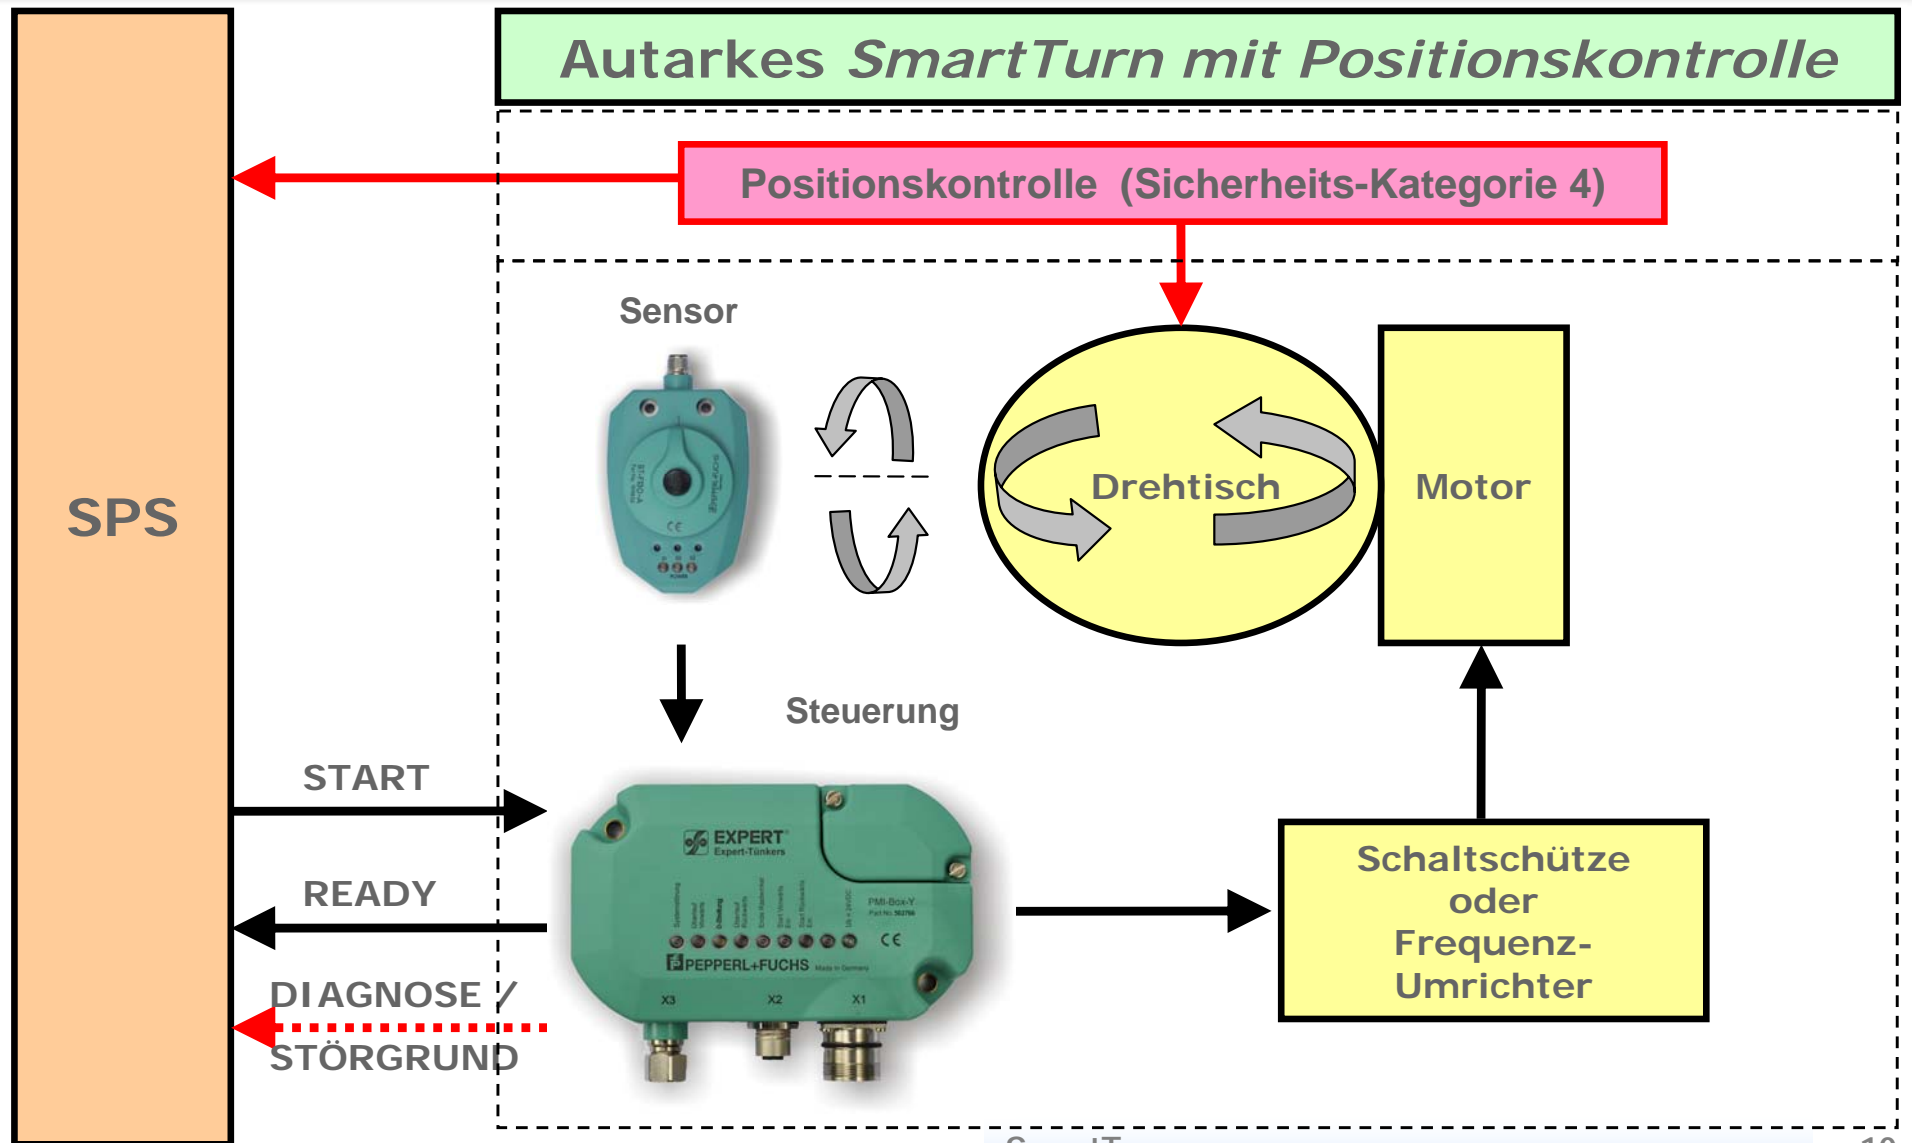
Autarkes SmartTurn mit Positionskontrolle

SPS

Positionskontrolle (Sicherheits-Kategorie 4)

Sensor

Drehtisch

Motor

Steuerung

START

READY

DIAGNOSE / STÖRGRUND

EXPERT
Expert-Tünkers

PMI-Box-Y

PEPPERL+FUCHS

X3 X2 X1

Schaltschütze oder Frequenz-Umrichter